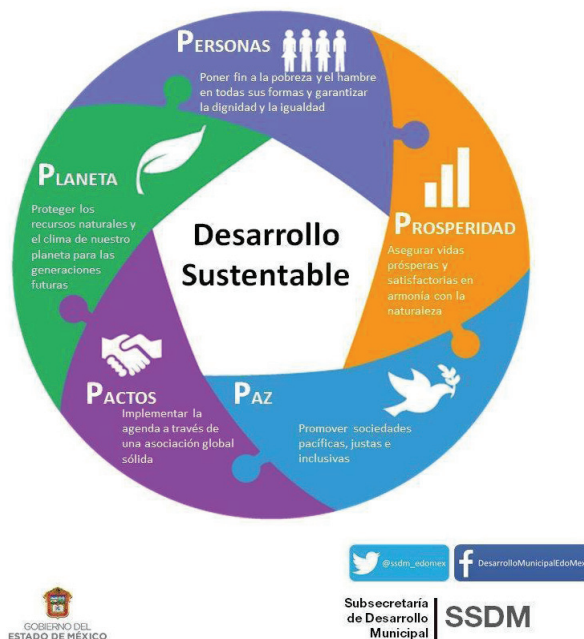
PERSONAS

Poner fin a la pobreza y el hambre en todas sus formas y garantizar la dignidad y la igualdad

PLANETA

Proteger los recursos naturales y el clima de nuestro planeta para las generaciones futuras

Desarrollo Sustentable

PROSPERIDAD

Asegurar vidas prósperas y satisfactorias en armonía con la naturaleza

PACTOS

Implementar la agenda a través de una asociación global sólida

PAZ

Promover sociedades pacíficas, justas e inclusivas

@ssdm_edomex

DesarrolloMunicipalEdoMex

GOBIERNO DEL ESTADO DE MÉXICO

Subsecretaría de Desarrollo Municipal

SSDM